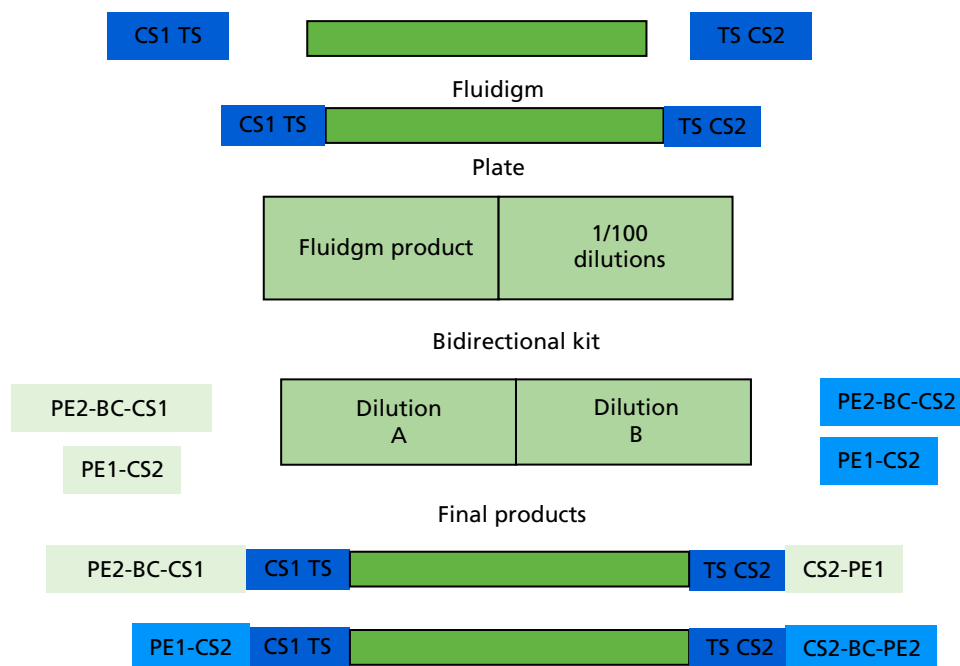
CS1 TS

TS CS2

Fluidigm

CS1 TS

TS CS2

Plate

Fluidgm product

1/100 dilutions

Bidirectional kit

PE2-BC-CS1

PE1-CS2

Dilution A

Dilution B

PE2-BC-CS2

PE1-CS2

Final products

PE2-BC-CS1

CS1 TS

TS CS2

CS2-PE1

PE1-CS2

CS1 TS

TS CS2

CS2-BC-PE2